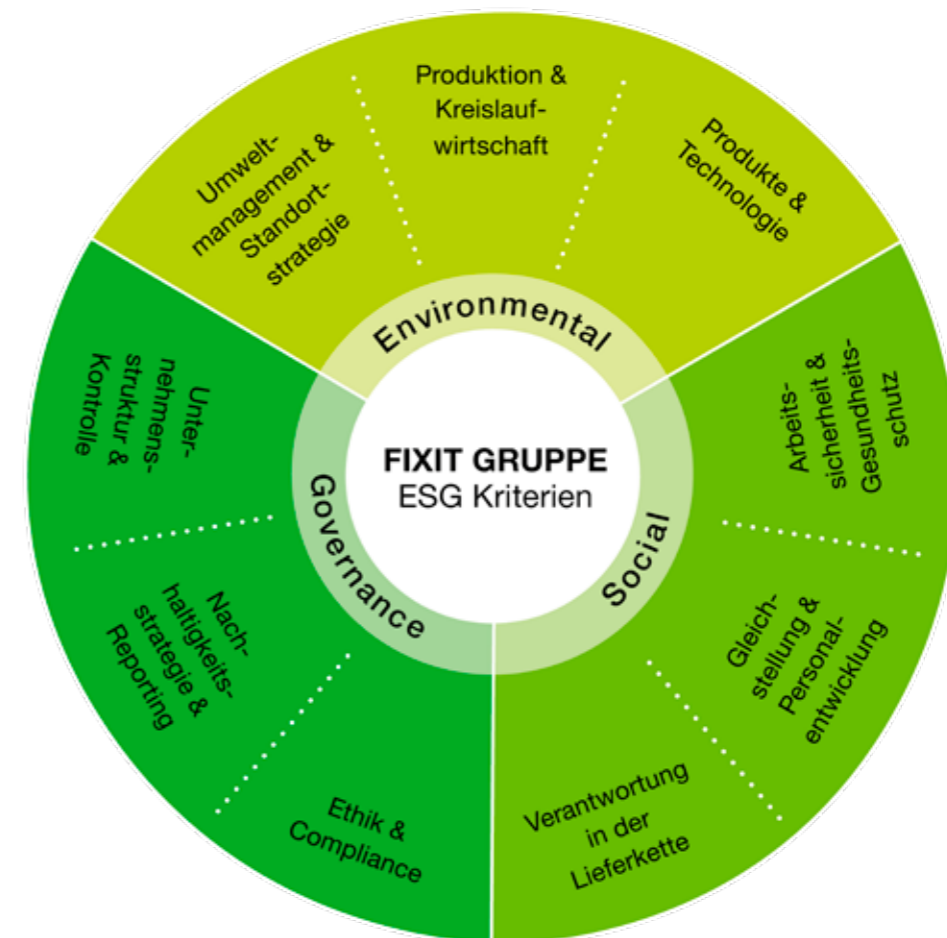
FIXIT GRUPPE
ESG Kriterien

Environmental

Umweltmanagement & Standortstrategie

Produktion & Kreislaufwirtschaft

Produkte & Technologie

Social

Arbeitssicherheit & Gesundheitsschutz

Gleichstellung & Personalentwicklung

Verantwortung in der Lieferkette

Governance

Ethik & Compliance

Nachhaltigkeitsstrategie & Reporting

Unternehmensstruktur & Kontrolle